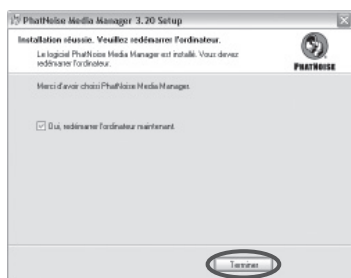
PhatNoise Media Manager 3.20 Setup

Installation réussie. Veuillez redémarrer l'ordinateur.

Le logiciel PhatNoise Media Manager est installé. Vous devez redémarrer l'ordinateur.

PHATNOISE

Merci d'avoir choisi PhatNoise Media Manager.

Oui, redémarrer l'ordinateur maintenant.

Terminer